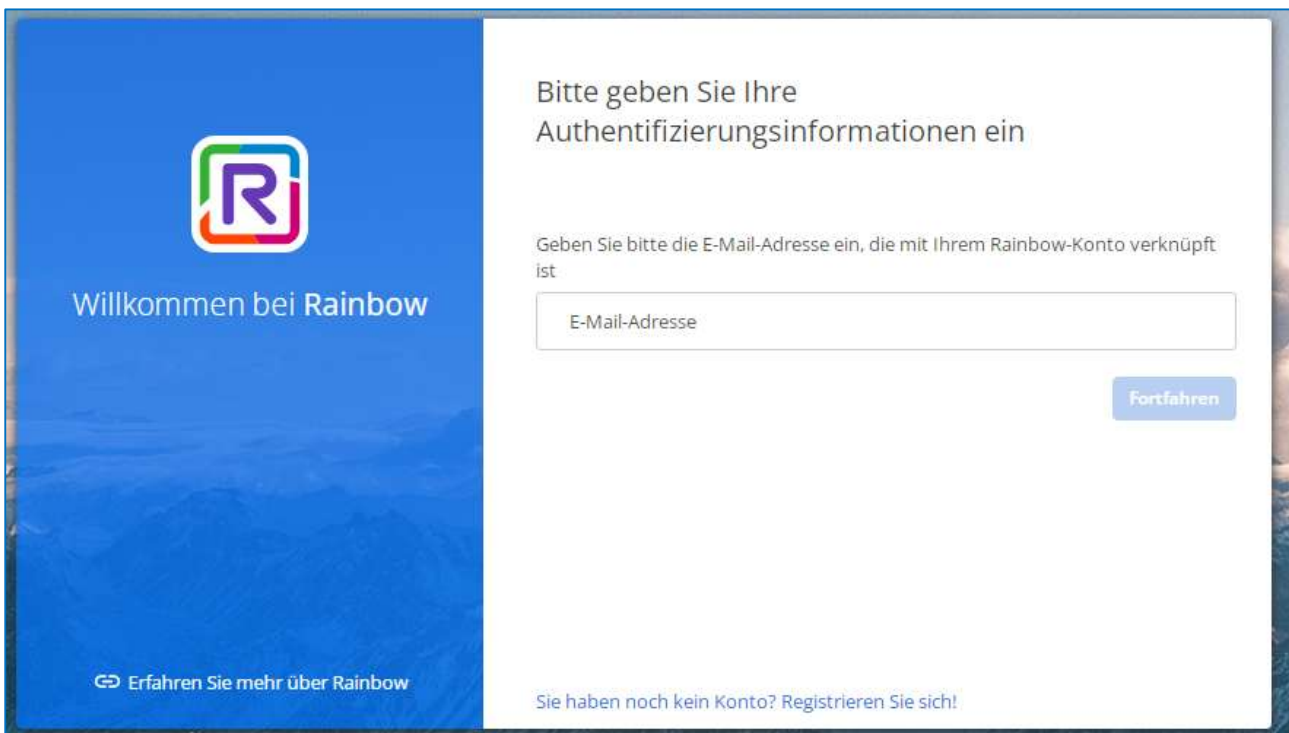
R

Willkommen bei Rainbow

Erfahren Sie mehr über Rainbow

Bitte geben Sie Ihre Authentifizierungsinformationen ein

Geben Sie bitte die E-Mail-Adresse ein, die mit Ihrem Rainbow-Konto verknüpft ist

E-Mail-Adresse

Fortfahren

Sie haben noch kein Konto? Registrieren Sie sich!